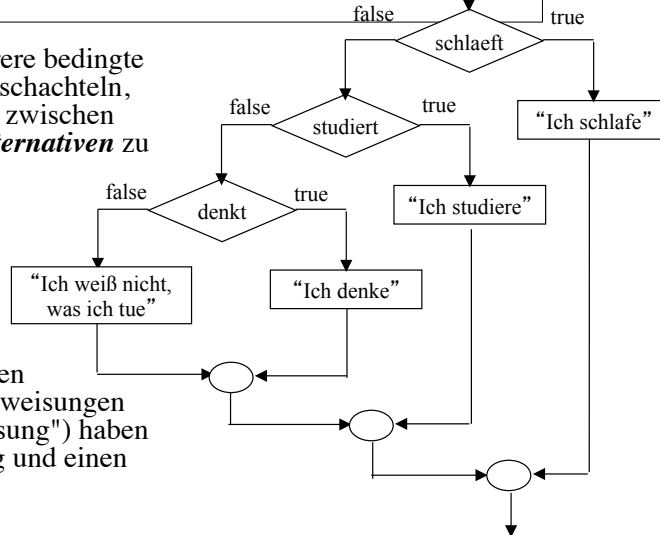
ere bedingte schachteln, zwischen *ernativen* zu

en weisungen sung") haben g und einen

false

true

schlaeft

false

studiert

true

"Ich schlafe"

false

denkt

true

"Ich studiere"

"Ich weiß nicht, was ich tue"

"Ich denke"